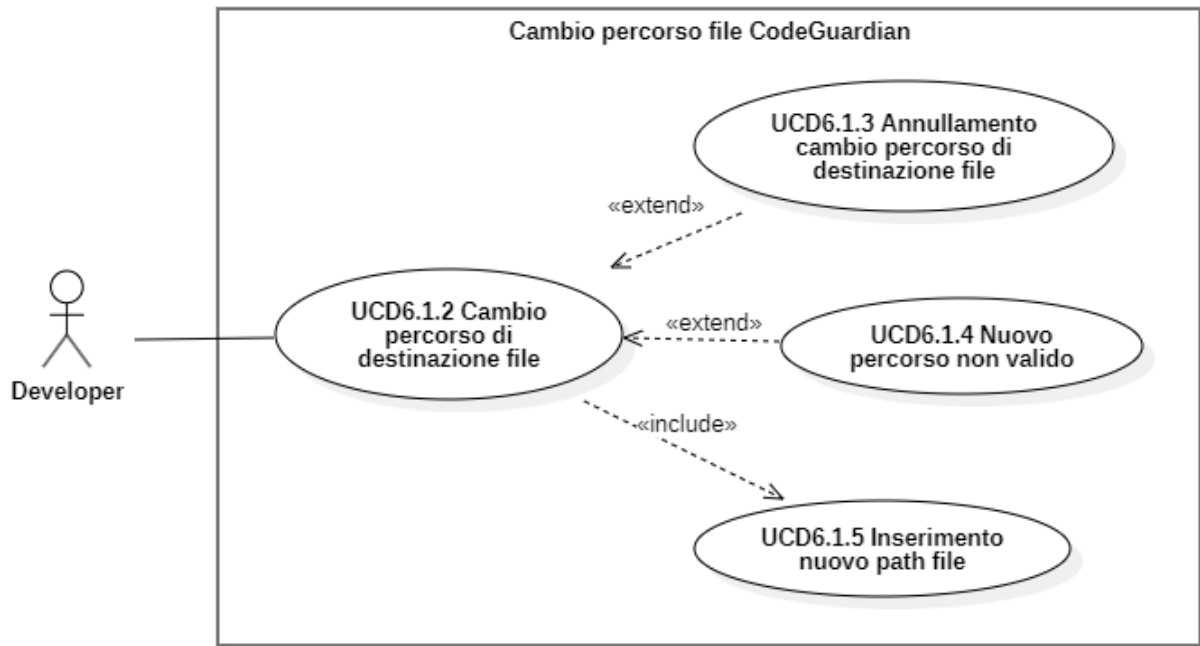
Cambio percorso file CodeGuardian

UCD6.1.3 Annullamento cambio percorso di destinazione file

«extend»

UCD6.1.2 Cambio percorso di destinazione file

«extend»

UCD6.1.4 Nuovo percorso non valido

Developer

«include»

UCD6.1.5 Inserimento nuovo path file